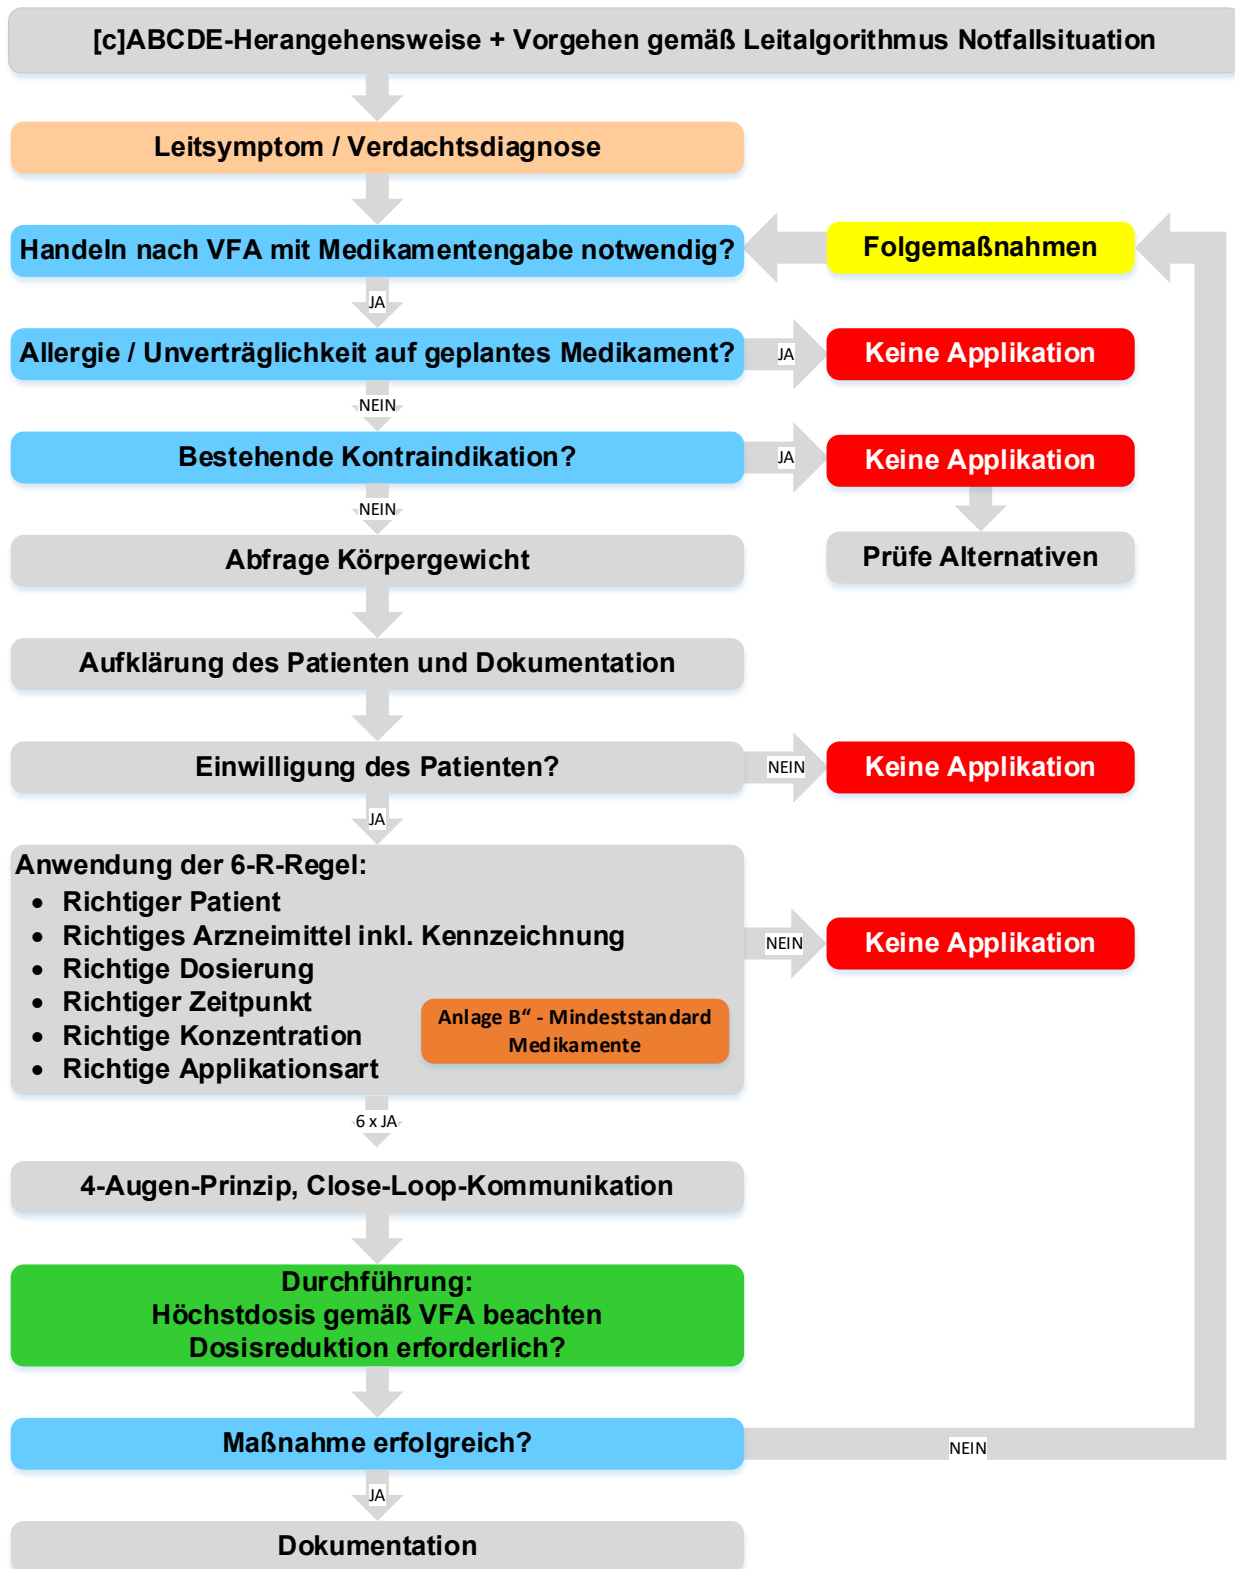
[c]ABCDE-Herangehensweise + Vorgehen gemäß Leitalgorithmus Notfallsituation

Leitsymptom / Verdachtsdiagnose

Handeln nach VFA mit Medikamentengabe notwendig?

Folgemaßnahmen

JA

Allergie / Unverträglichkeit auf geplantes Medikament?

JA

Keine Applikation

NEIN

Bestehende Kontraindikation?

JA

Keine Applikation

Prüfe Alternativen

NEIN

Abfrage Körpergewicht

Aufklärung des Patienten und Dokumentation

Einwilligung des Patienten?

NEIN

Keine Applikation

JA

Anwendung der 6-R-Regel:
- Richtiger Patient
- Richtiges Arzneimittel inkl. Kennzeichnung
- Richtige Dosierung
- Richtiger Zeitpunkt
- Richtige Konzentration
- Richtige Applikationsart

Anlage B“ - Mindeststandard Medikamente

NEIN

Keine Applikation

6 x JA

4-Augen-Prinzip, Close-Loop-Kommunikation

Durchführung:
Höchstdosis gemäß VFA beachten
Dosisreduktion erforderlich?

Maßnahme erfolgreich?

NEIN

JA

Dokumentation